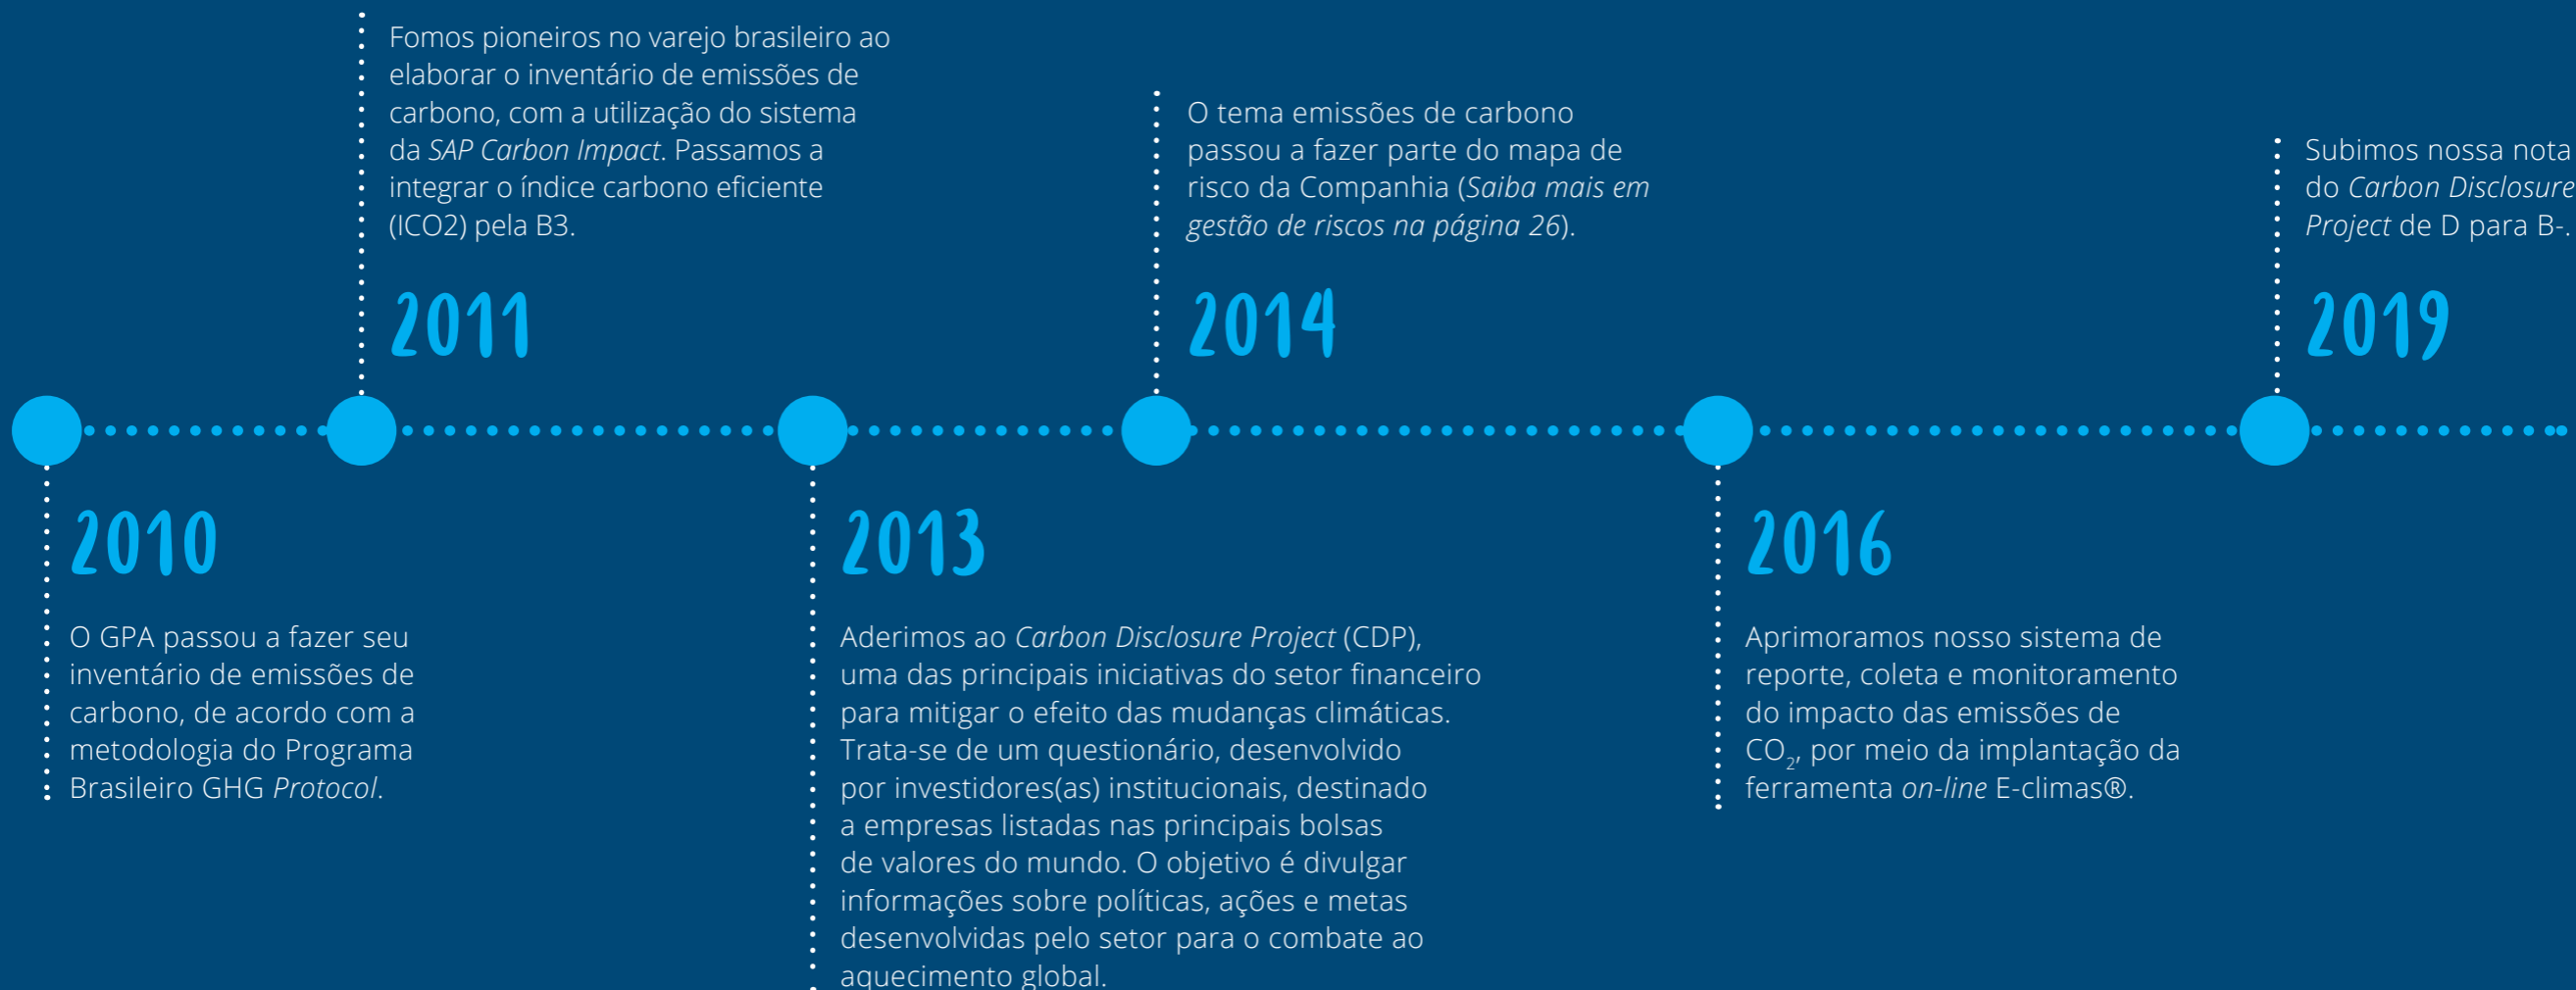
Fomos pioneiros no varejo brasileiro ao elaborar o inventário de emissões de carbono, com a utilização do sistema da SAP Carbon Impact. Passamos a integrar o índice carbono eficiente (ICO2) pela B3.

2011

O tema emissões de carbono passou a fazer parte do mapa de risco da Companhia (Saiba mais em gestão de riscos na página 26).

2014

Subimos nossa nota do Carbon Disclosure Project de D para B-.

2019

2010

O GPA passou a fazer seu inventário de emissões de carbono, de acordo com a metodologia do Programa Brasileiro GHG Protocol.

2013

Aderimos ao Carbon Disclosure Project (CDP), uma das principais iniciativas do setor financeiro para mitigar o efeito das mudanças climáticas. Trata-se de um questionário, desenvolvido por investidores(as) institucionais, destinado a empresas listadas nas principais bolsas de valores do mundo. O objetivo é divulgar informações sobre políticas, ações e metas desenvolvidas pelo setor para o combate ao aquecimento global.

2016

Aprimoramos nosso sistema de reporte, coleta e monitoramento do impacto das emissões de $CO_2$, por meio da implantação da ferramenta on-line E-climas®.